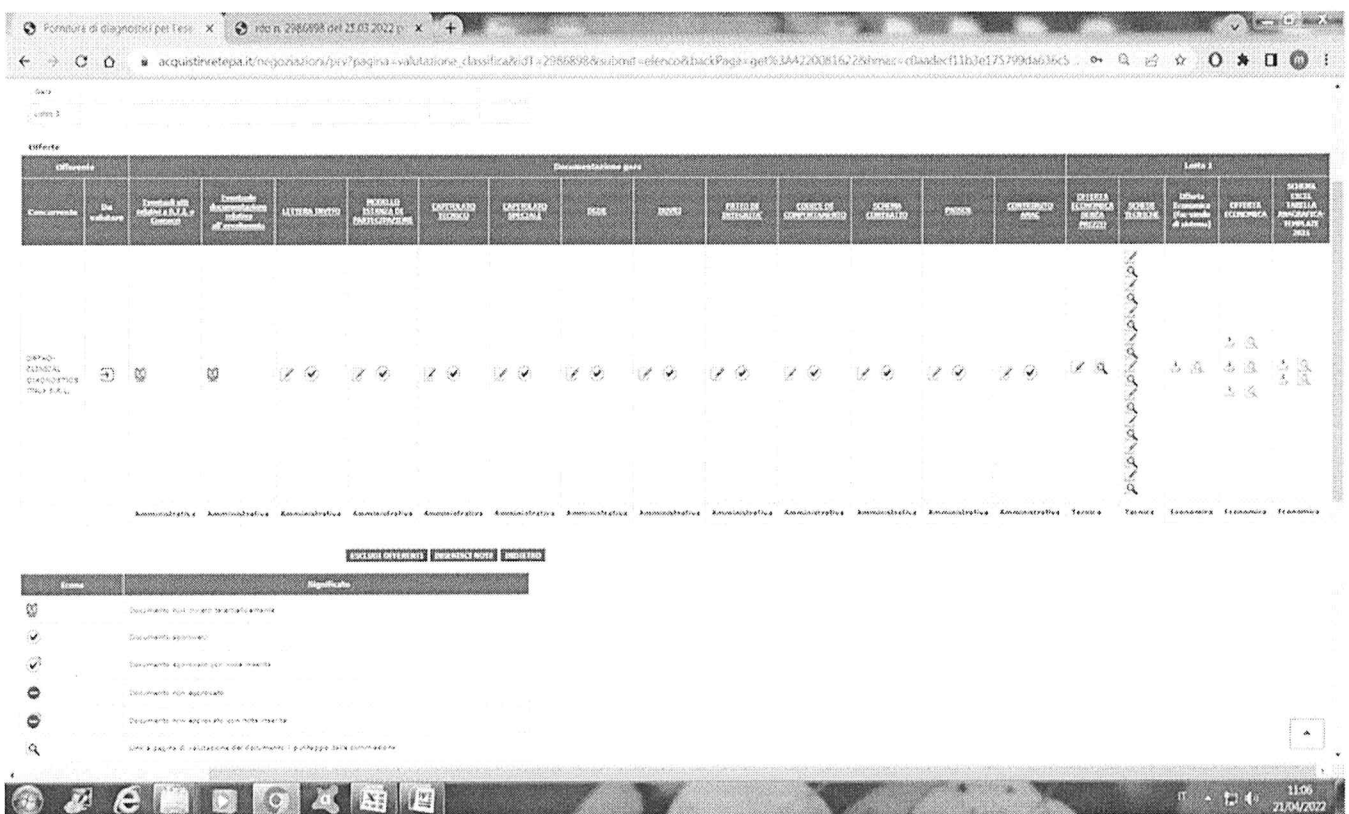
Fornitura di diagnostici per l'ese | rdo n. 2986898 del 25.03.2022 p

acquistinretepa.it/negoziazioni/prv?pagina=valutazione_classifica&idT=2986898&submit=elenco&backPage=get%3A42200816228&hmac=d4adecf11b3e175799da636c5

Lotto 3

Offerte

| Offerente | | Documentazione gara | | | | | | | | | | | | | | | Lotto 3 | | | | |
|---|---|---|---|---|---|---|---|---|---|---|---|---|---|---|---|---|---|---|---|---|---|
| Concorrente | Da valutare | Eventuali atti relativi a R.T.I. o Consorzi | Eventuale documentazione relativa all'avvalimento | LETTERA INVITO | MODELLO ISTANZA DI PARTECIPAZIONE | CAPITOLATO TECNICO | CAPITOLATO SPECIALE | DGUE | DUVRI | PATTO DI INTEGRITA' | CODICE DI COMPORTAMENTO | SCHEMA CONTRATTO | PASSOE | CONVENZIONE ANAC | OFFERTA ECONOMICA SENZA PREZZI | SCHEDE TECNICHE | Offerta Economica (facsimile di sistema) | OFFERTA ECONOMICA | SCHEMA EXCEL TABELLA ANAGRAFICA TEMPLATE 2021 |
| ORTHO-CLINICAL DIAGNOSTICS ITALY S.R.L. | | | | | | | | | | | | | | | | | | | |
| | | Amministrativa | Amministrativa | Amministrativa | Amministrativa | Amministrativa | Amministrativa | Amministrativa | Amministrativa | Amministrativa | Amministrativa | Amministrativa | Amministrativa | Amministrativa | Tecnica | Tecnica | Economica | Economica | Economica |

ESCLUDI OFFERENTI | INSERISCI NOTE | INDIETRO

| Icona | Significato |
|---|---|
| | Documento non ancora determinato |
| | Documento approvato |
| | Documento approvato con nota inserita |
| | Documento non approvato |
| | Documento non approvato con nota inserita |
| | Vai a pagina di valutazione del documento / punteggio della commissione |

IT 11:06 21/04/2022